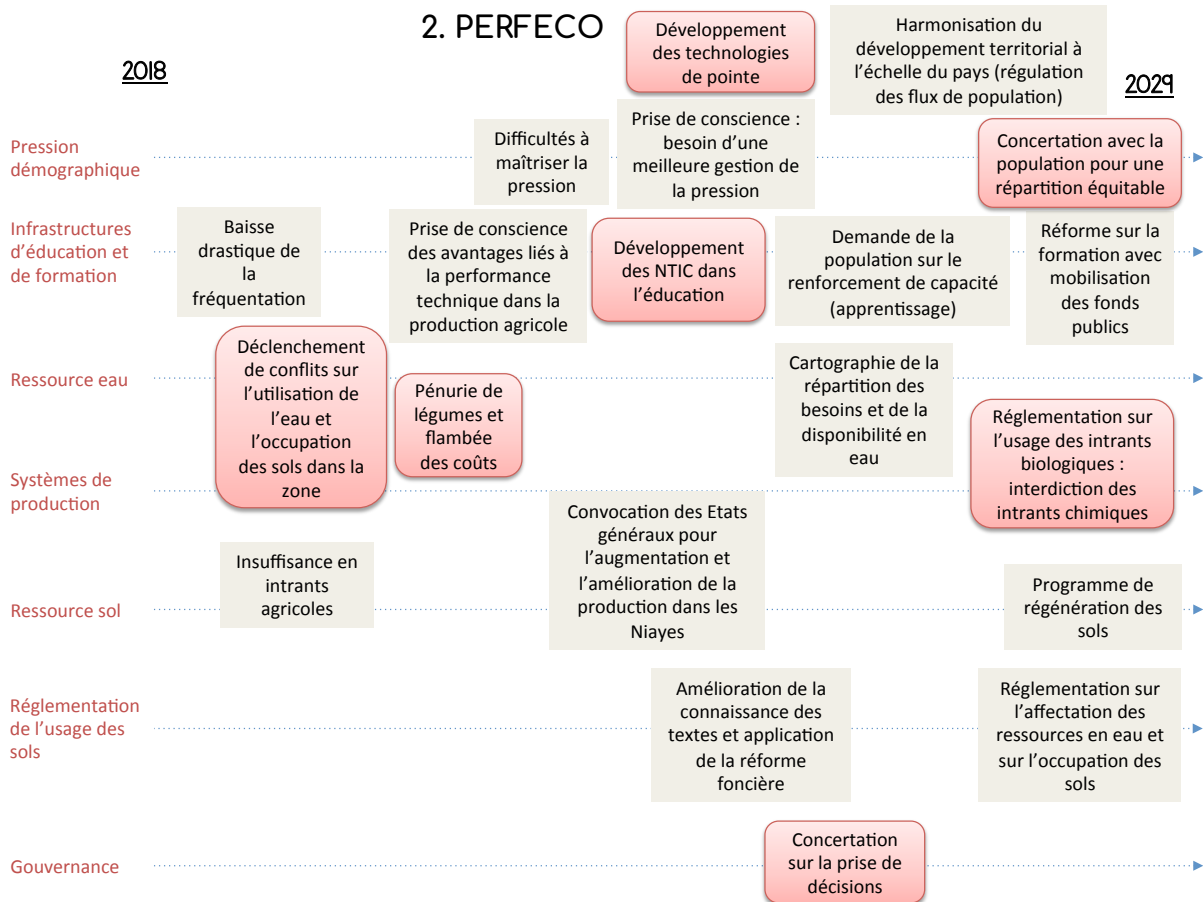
2. PERFECO

Développement des technologies de pointe

Harmonisation du développement territorial à l'échelle du pays (régulation des flux de population)

2018

2029

Pression démographique

Difficultés à maîtriser la pression

Prise de conscience : besoin d'une meilleure gestion de la pression

Concertation avec la population pour une répartition équitable

Infrastructures d'éducation et de formation

Baisse drastique de la fréquentation

Prise de conscience des avantages liés à la performance technique dans la production agricole

Développement des NTIC dans l'éducation

Demande de la population sur le renforcement de capacité (apprentissage)

Réforme sur la formation avec mobilisation des fonds publics

Ressource eau

Déclenchement de conflits sur l'utilisation de l'eau et l'occupation des sols dans la zone

Pénurie de légumes et flambée des coûts

Cartographie de la répartition des besoins et de la disponibilité en eau

Réglementation sur l'usage des intrants biologiques : interdiction des intrants chimiques

Systèmes de production

Convocation des Etats généraux pour l'augmentation et l'amélioration de la production dans les Niayes

Insuffisance en intrants agricoles

Ressource sol

Programme de régénération des sols

Réglementation de l'usage des sols

Amélioration de la connaissance des textes et application de la réforme foncière

Réglementation sur l'affectation des ressources en eau et sur l'occupation des sols

Gouvernance

Concertation sur la prise de décisions